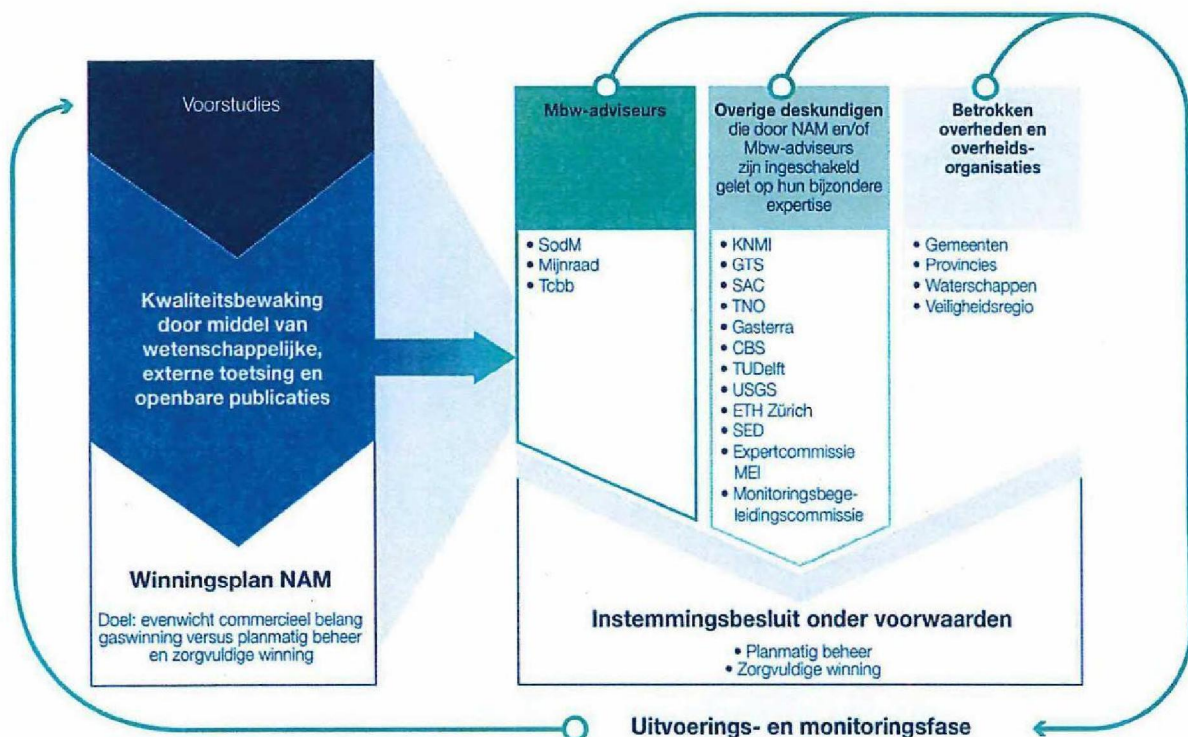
Voorstudies

Kwaliteitsbewaking door middel van wetenschappelijke, externe toetsing en openbare publicaties

Winningsplan NAM

Doel: evenwicht commercieel belang gaswinning versus planmatig beheer en zorgvuldige winning

Mbw-adviseurs

• SodM
• Mijnraad
• Tcbb

Overige deskundigen die door NAM en/of Mbw-adviseurs zijn ingeschakeld gelet op hun bijzondere expertise

• KNMI
• GTS
• SAC
• TNO
• Gasterra
• CBS
• TUDelft
• USGS
• ETH Zürich
• SED
• Expertcommissie MEI
• Monitoringsbegeleidingscommissie

Betrokken overheden en overheidsorganisaties

• Gemeenten
• Provincies
• Waterschappen
• Veiligheidsregio

Instemmingsbesluit onder voorwaarden

• Planmatig beheer
• Zorgvuldige winning

Uitvoerings- en monitoringsfase